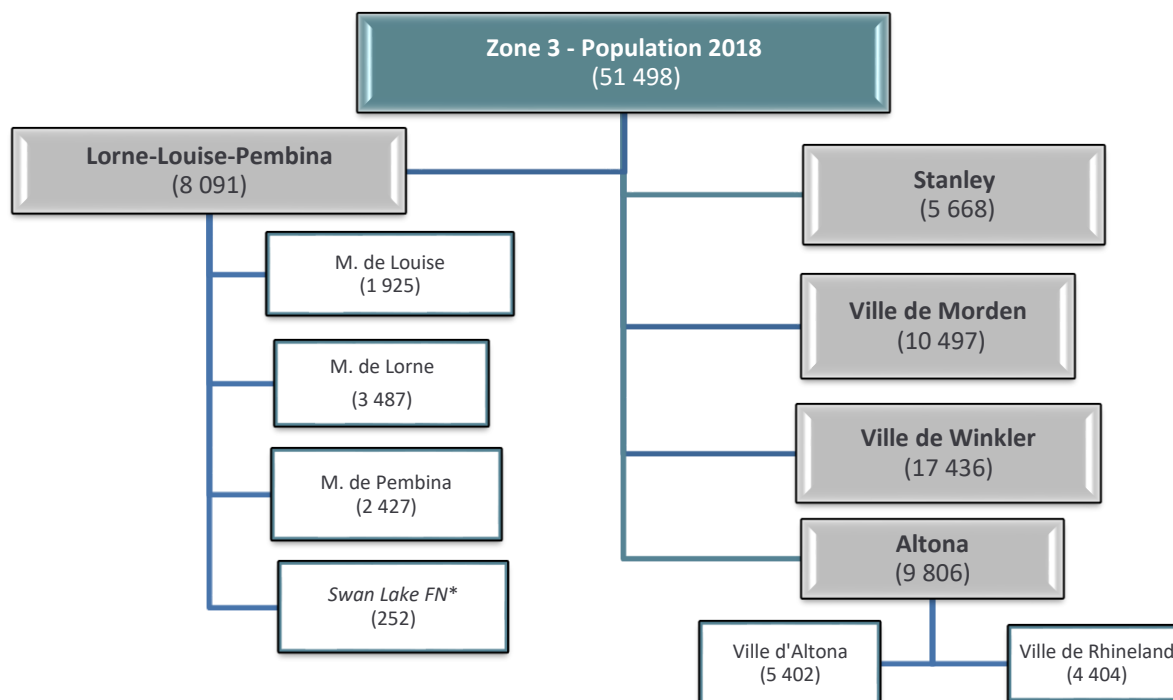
Zone 3 - Population 2018
(51 498)

Lorne-Louise-Pembina
(8 091)

M. de Louise
(1 925)

M. de Lorne
(3 487)

M. de Pembina
(2 427)

*Swan Lake FN**
(252)

Stanley
(5 668)

Ville de Morden
(10 497)

Ville de Winkler
(17 436)

Altona
(9 806)

Ville d'Altona
(5 402)

Ville de Rhineland
(4 404)